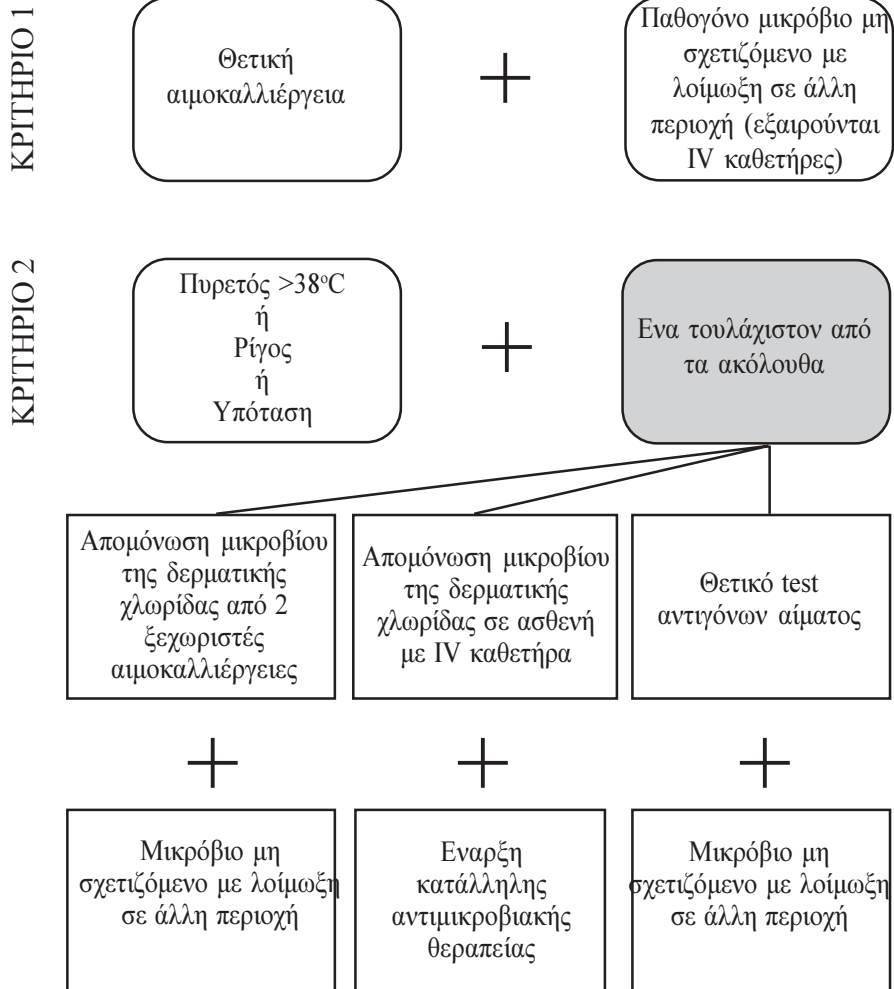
ΚΡΙΤΗΡΙΟ 1

Θετική αιμοκαλλιέργεια

+

Παθογόνο μικρόβιο μη σχετιζόμενο με λοίμωξη σε άλλη περιοχή (εξαιρούνται IV καθετήρες)

ΚΡΙΤΗΡΙΟ 2

Πυρετός >38°C ή Ρίγος ή Υπόταση

+

Ενα τουλάχιστον από τα ακόλουθα

Απομόνωση μικροβίου της δερματικής χλωρίδας από 2 ξεχωριστές αιμοκαλλιέργειες

Απομόνωση μικροβίου της δερματικής χλωρίδας σε ασθενή με IV καθετήρα

Θετικό test αντιγόνων αίματος

+

+

+

Μικρόβιο μη σχετιζόμενο με λοίμωξη σε άλλη περιοχή

Εναρξη κατάλληλης αντιμικροβιακής θεραπείας

Μικρόβιο μη σχετιζόμενο με λοίμωξη σε άλλη περιοχή